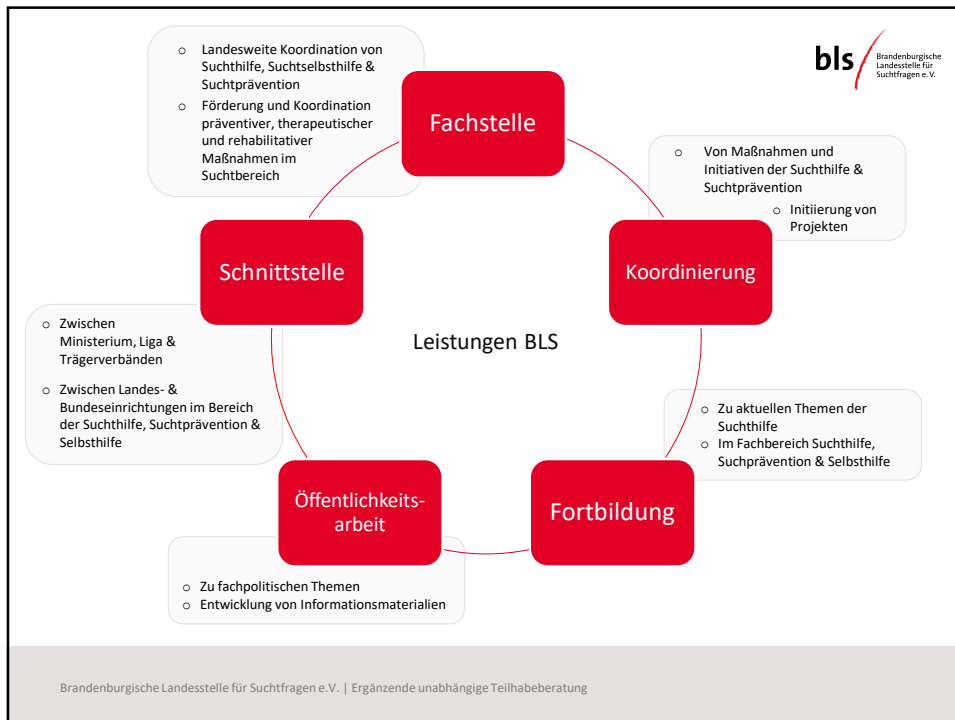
bls Brandenburgische Landesstelle für Suchtfragen e. V.

o Landesweite Koordination von Suchthilfe, Suchtselbsthilfe & Suchtprävention
o Förderung und Koordination präventiver, therapeutischer und rehabilitativer Maßnahmen im Suchtbereich

Fachstelle

o Von Maßnahmen und Initiativen der Suchthilfe & Suchtprävention
o Initiierung von Projekten

Koordinierung

Schnittstelle

o Zwischen Ministerium, Liga & Trägerverbänden
o Zwischen Landes- & Bundeseinrichtungen im Bereich der Suchthilfe, Suchtprävention & Selbsthilfe

Leistungen BLS

o Zu aktuellen Themen der Suchthilfe
o Im Fachbereich Suchthilfe, Suchprävention & Selbsthilfe

Fortbildung

Öffentlichkeitsarbeit

o Zu fachpolitischen Themen
o Entwicklung von Informationsmaterialien

Brandenburgische Landesstelle für Suchtfragen e.V. | Ergänzende unabhängige Teilhabeberatung